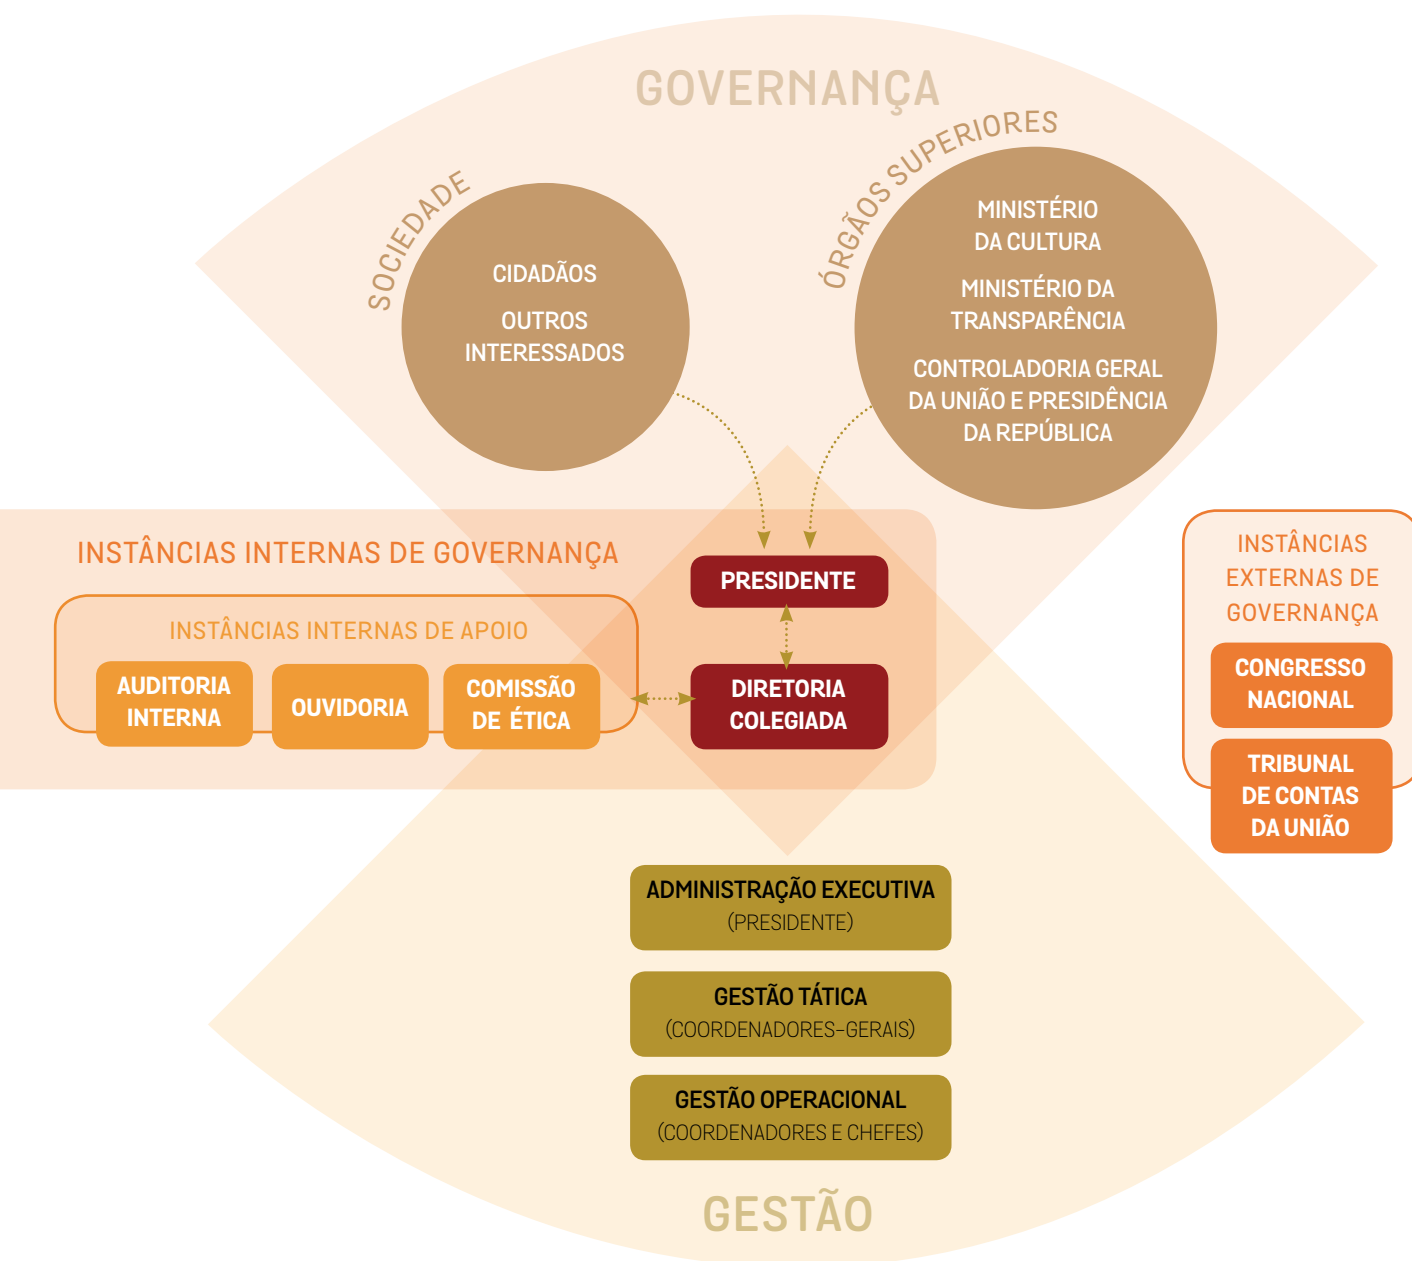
GOVERNANÇA

SOCIEDADE

CIDADÃOS

OUTROS INTERESSADOS

ÓRGÃOS SUPERIORES

MINISTÉRIO DA CULTURA

MINISTÉRIO DA TRANSPARÊNCIA

CONTROLADORIA GERAL DA UNIÃO E PRESIDÊNCIA DA REPÚBLICA

INSTÂNCIAS INTERNAS DE GOVERNANÇA

PRESIDENTE

INSTÂNCIAS INTERNAS DE APOIO

AUDITORIA INTERNA

OUVIDORIA

COMISSÃO DE ÉTICA

DIRETORIA COLEGIADA

INSTÂNCIAS EXTERNAS DE GOVERNANÇA

CONGRESSO NACIONAL

TRIBUNAL DE CONTAS DA UNIÃO

ADMINISTRAÇÃO EXECUTIVA
(PRESIDENTE)

GESTÃO TÁTICA
(COORDENADORES-GERAIS)

GESTÃO OPERACIONAL
(COORDENADORES E CHEFES)

GESTÃO